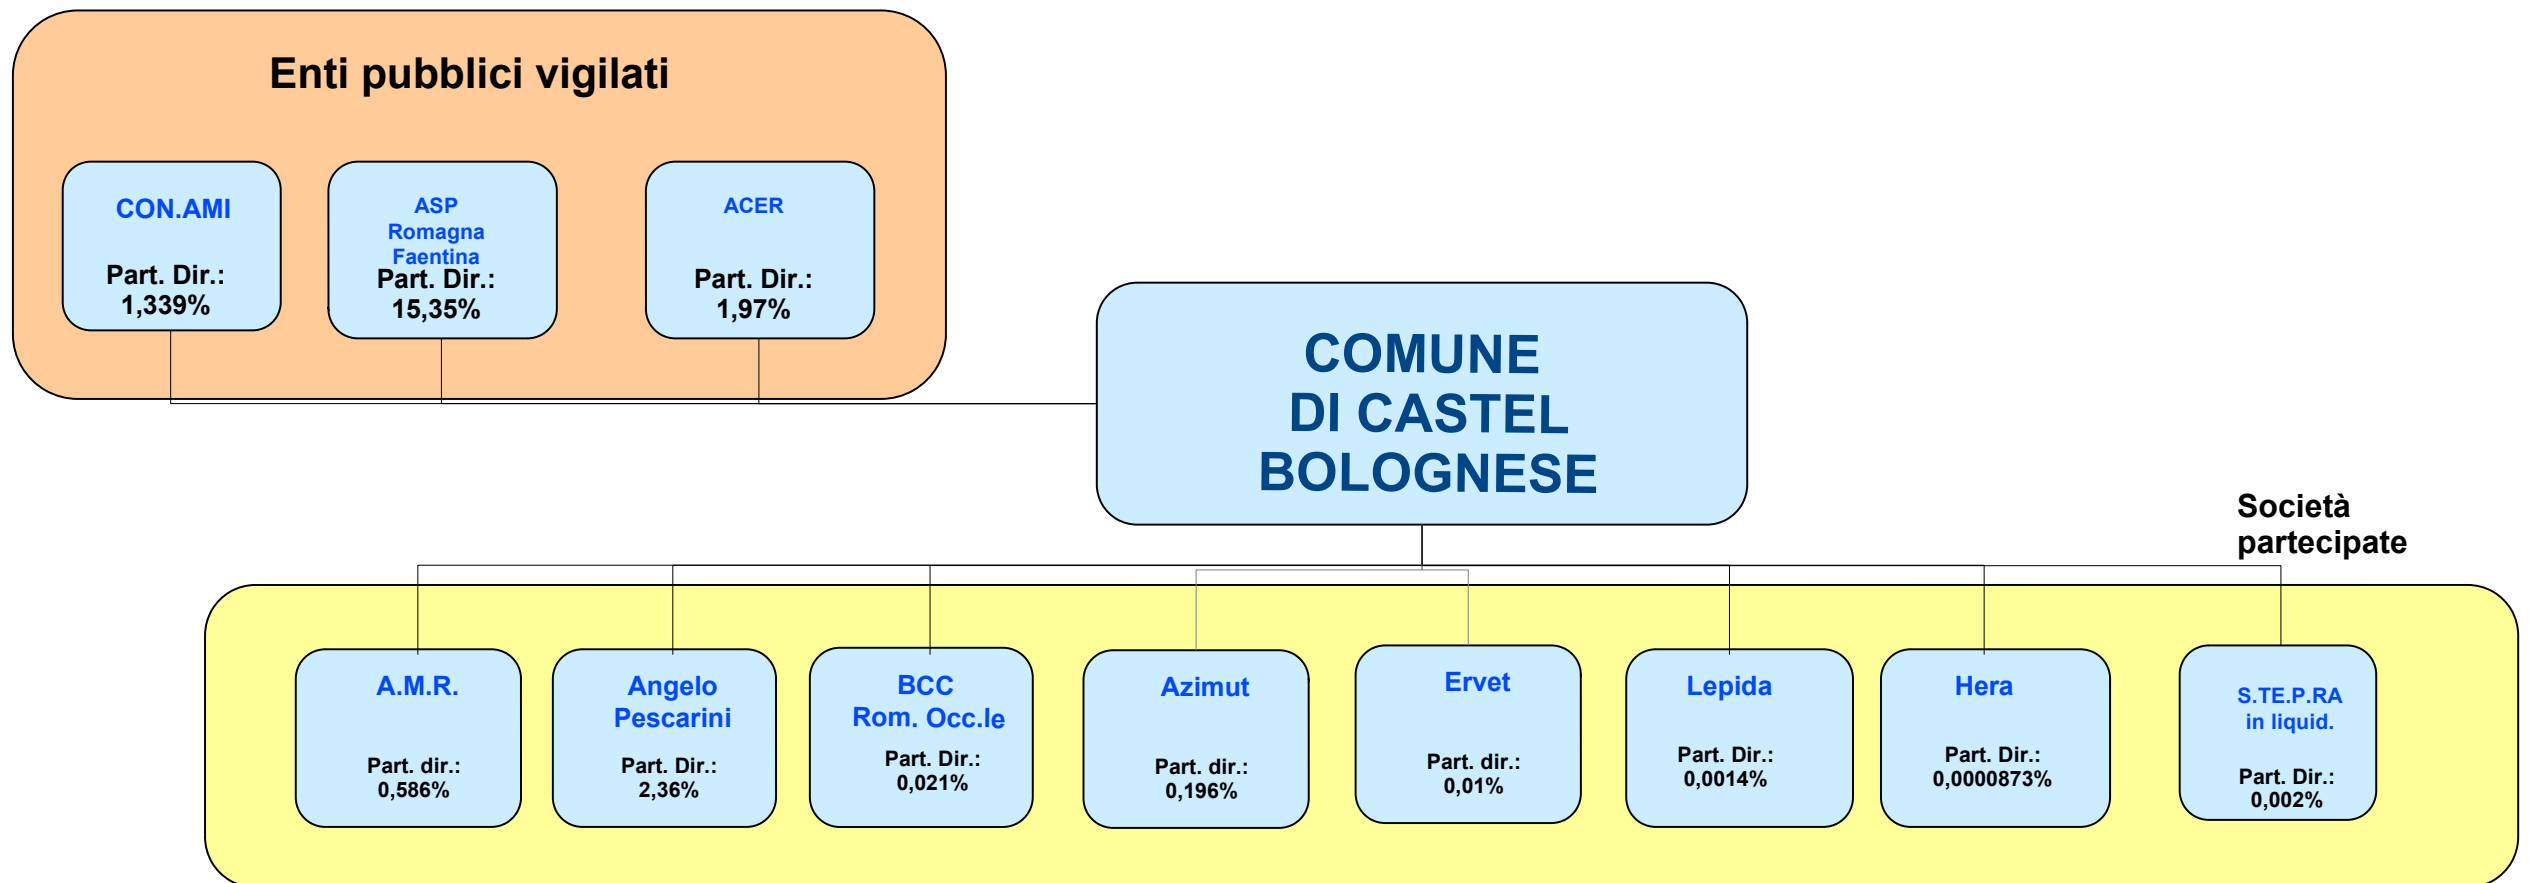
Enti pubblici vigilati

CON.AMI
Part. Dir.:
1,339%

ASP
Romagna
Faentina
Part. Dir.:
15,35%

ACER
Part. Dir.:
1,97%

COMUNE
DI CASTEL
BOLOGNESE

Società
partecipate

A.M.R.
Part. dir.:
0,586%

Angelo
Pescarini
Part. Dir.:
2,36%

BCC
Rom. Occ.le
Part. Dir.:
0,021%

Azimut
Part. dir.:
0,196%

Ervet
Part. dir.:
0,01%

Lepida
Part. Dir.:
0,0014%

Hera
Part. Dir.:
0,0000873%

S.TE.P.RA
in liquid.
Part. Dir.:
0,002%